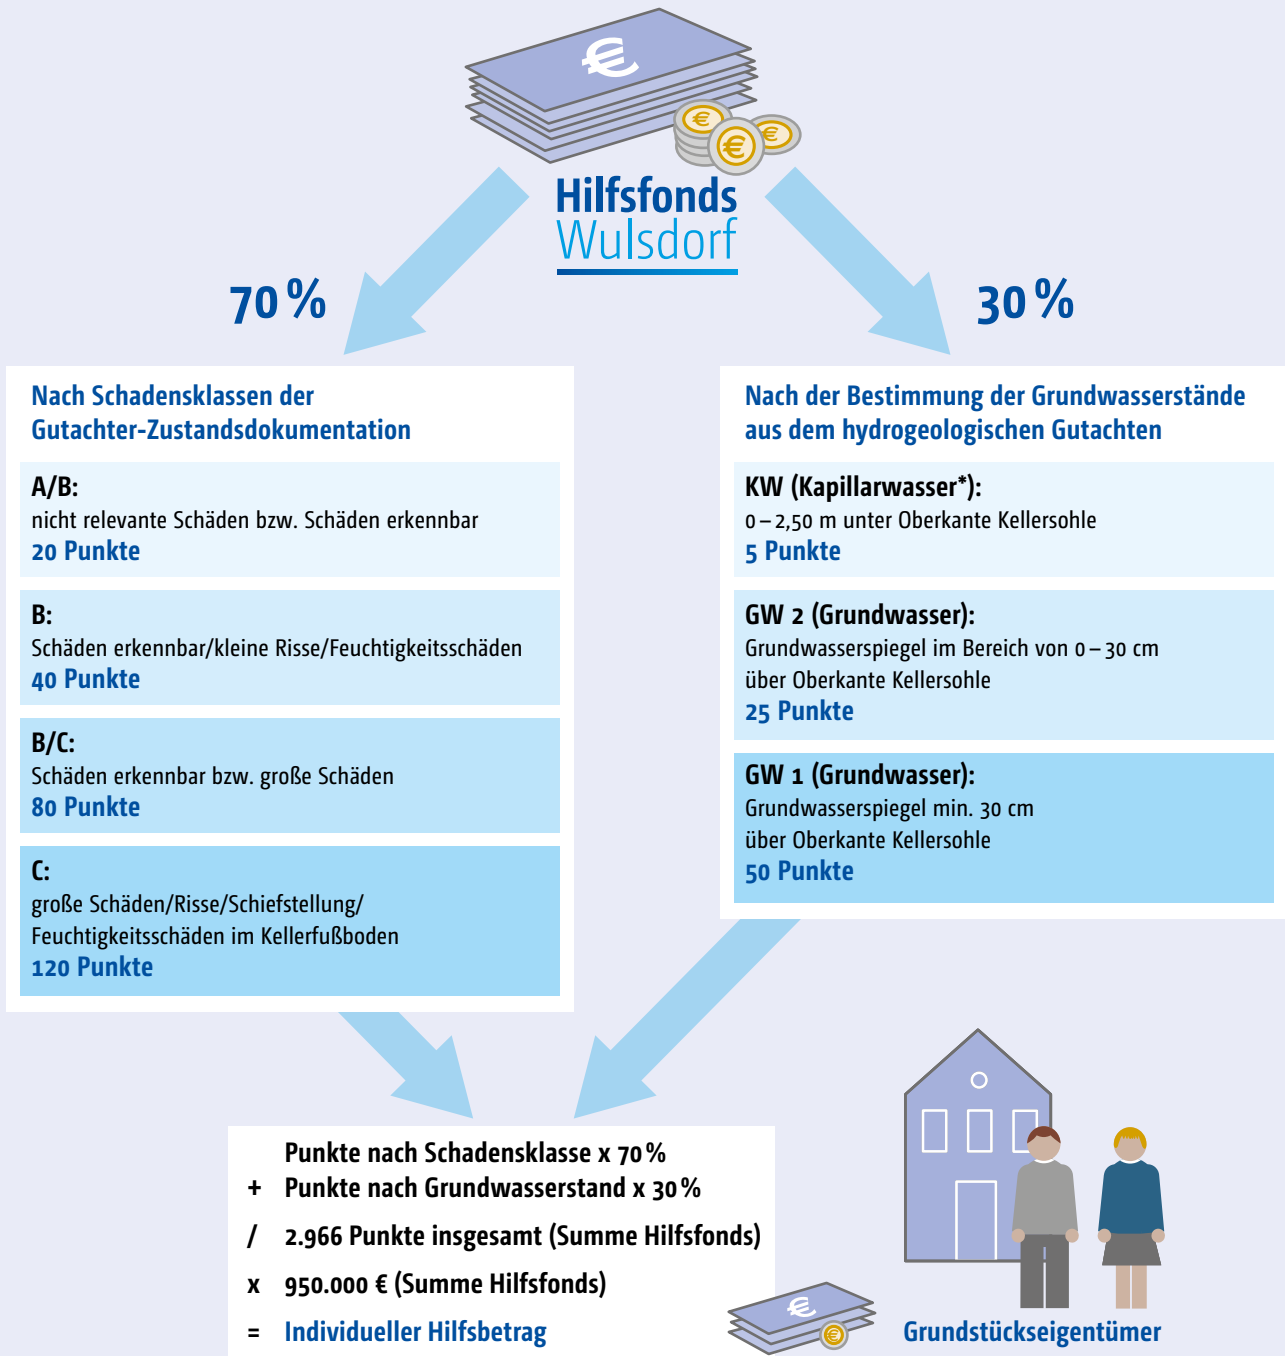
Hilfsfonds
Wulsdorf

70 %

30 %

Nach Schadensklassen der Gutachter-Zustandsdokumentation

A/B:
nicht relevante Schäden bzw. Schäden erkennbar
20 Punkte

B:
Schäden erkennbar/kleine Risse/Feuchtigkeitsschäden
40 Punkte

B/C:
Schäden erkennbar bzw. große Schäden
80 Punkte

C:
große Schäden/Risse/Schiefstellung/ Feuchtigkeitsschäden im Kellerfußboden
120 Punkte

Nach der Bestimmung der Grundwasserstände aus dem hydrogeologischen Gutachten

KW (Kapillarwasser*):
0 – 2,50 m unter Oberkante Kellersohle
5 Punkte

GW 2 (Grundwasser):
Grundwasserspiegel im Bereich von 0 – 30 cm über Oberkante Kellersohle
25 Punkte

GW 1 (Grundwasser):
Grundwasserspiegel min. 30 cm über Oberkante Kellersohle
50 Punkte

Punkte nach Schadensklasse x 70 %
+ Punkte nach Grundwasserstand x 30 %
/ 2.966 Punkte insgesamt (Summe Hilfsfonds)
x 950.000 € (Summe Hilfsfonds)
= Individueller Hilfsbetrag

Grundstückseigentümer